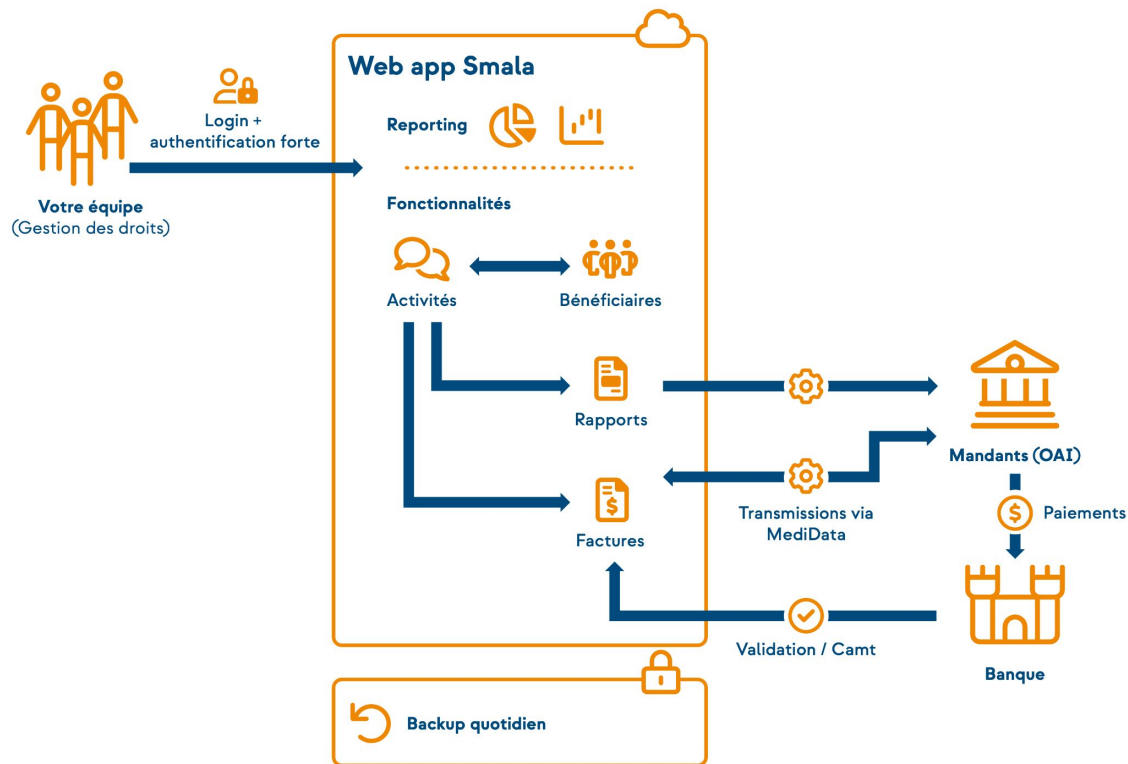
Web app Smala

Login + authentification forte

Votre équipe
(Gestion des droits)

Reporting

Fonctionnalités

Activités

Bénéficiaires

Rapports

Factures

Mandants (OAI)

Transmissions via MediData

Paiements

Validation / Camt

Banque

Backup quotidien